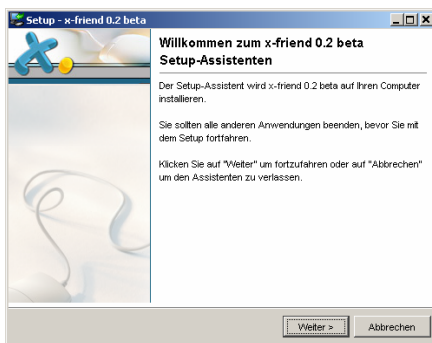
Setup - x-friend 0.2 beta

Willkommen zum x-friend 0.2 beta Setup-Assistenten

Der Setup-Assistent wird x-friend 0.2 beta auf Ihren Computer installieren.

Sie sollten alle anderen Anwendungen beenden, bevor Sie mit dem Setup fortfahren.

Klicken Sie auf "Weiter" um fortzufahren oder auf "Abbrechen" um den Assistenten zu verlassen.

Weiter >
Abbrechen